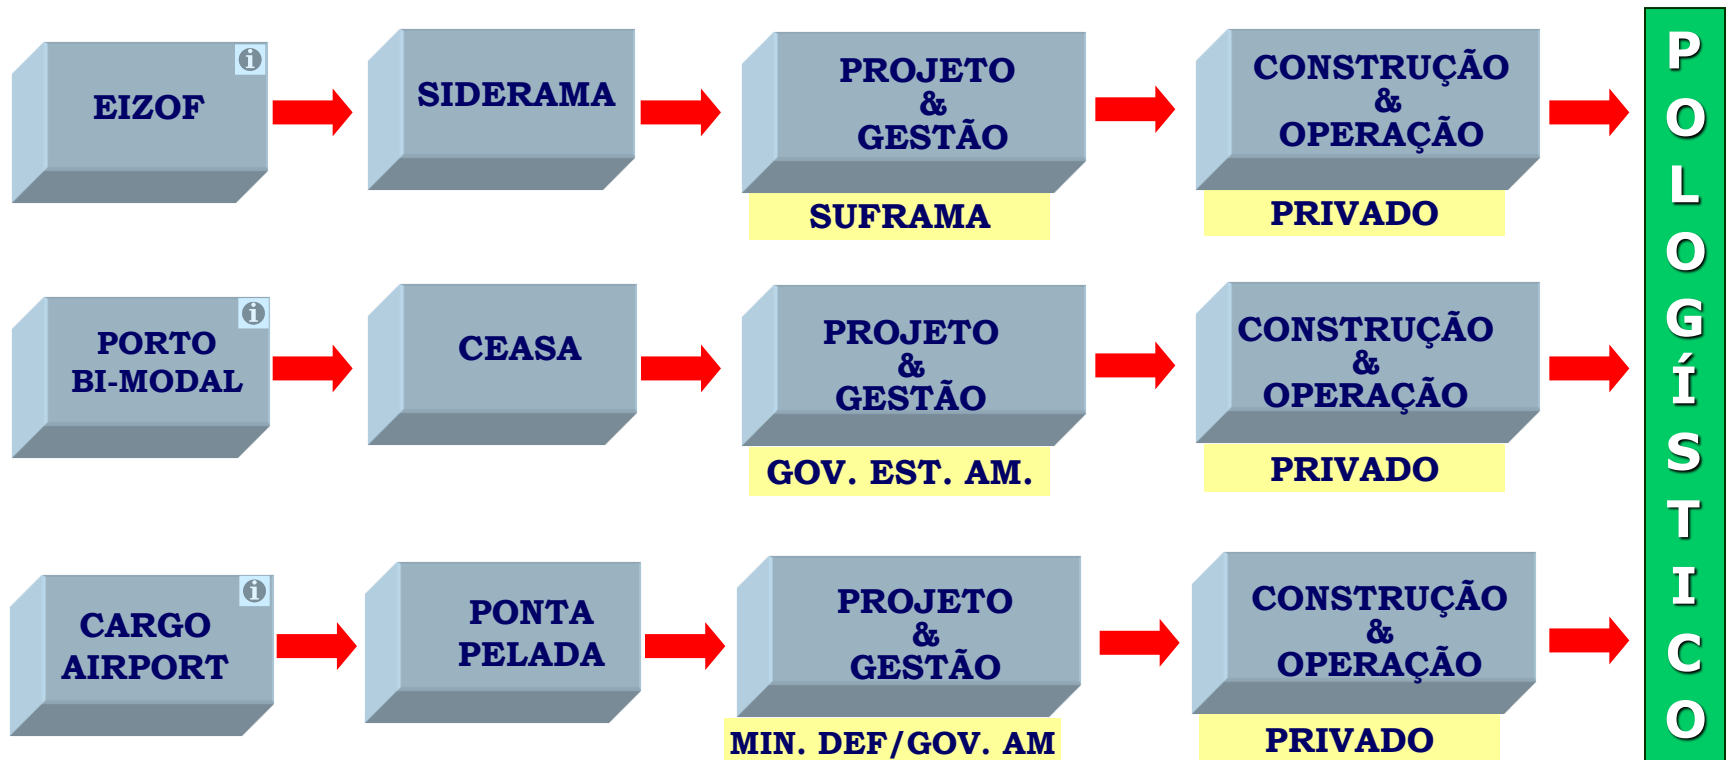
EIZOF

SIDERAMA

PROJETO & GESTÃO

SUFRAMA

CONSTRUÇÃO & OPERAÇÃO

PRIVADO

PORTO BI-MODAL

CEASA

PROJETO & GESTÃO

GOV. EST. AM.

CONSTRUÇÃO & OPERAÇÃO

PRIVADO

CARGO AIRPORT

PONTA PELADA

PROJETO & GESTÃO

MIN. DEF/GOV. AM

CONSTRUÇÃO & OPERAÇÃO

PRIVADO

POLOGÍSTICO